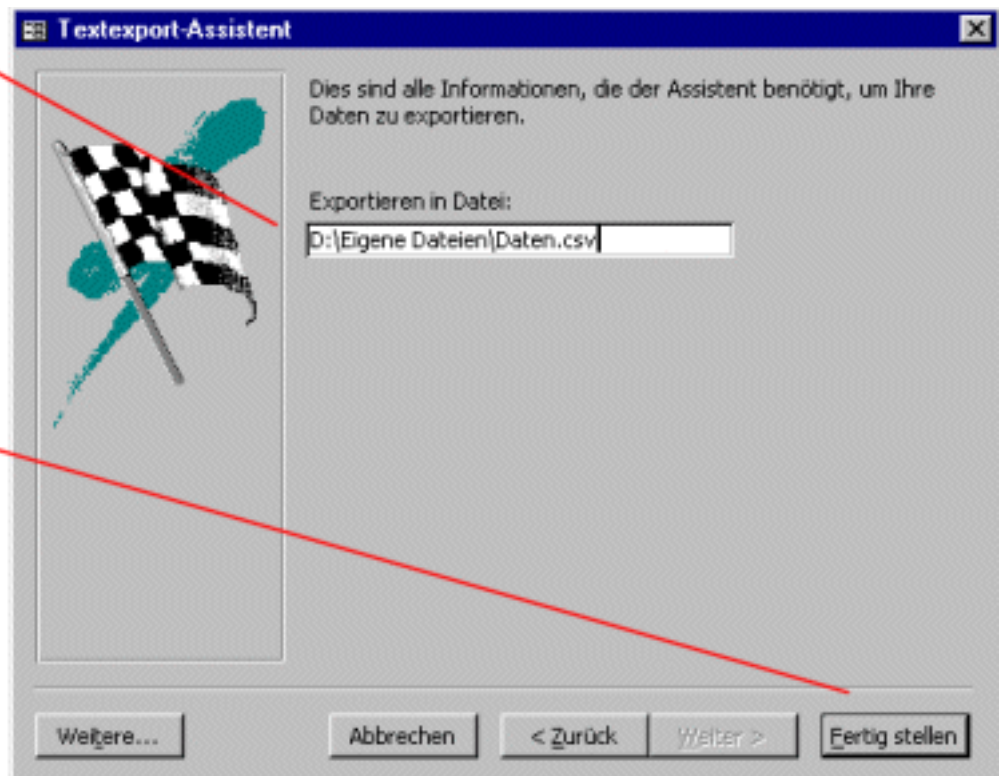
Textexport-Assistent

Dies sind alle Informationen, die der Assistent benötigt, um Ihre Daten zu exportieren.

Exportieren in Datei:

D:\Eigene Dateien\Daten.csv

Weitere...

Abbrechen

< Zurück

Weiter >

Fertig stellen